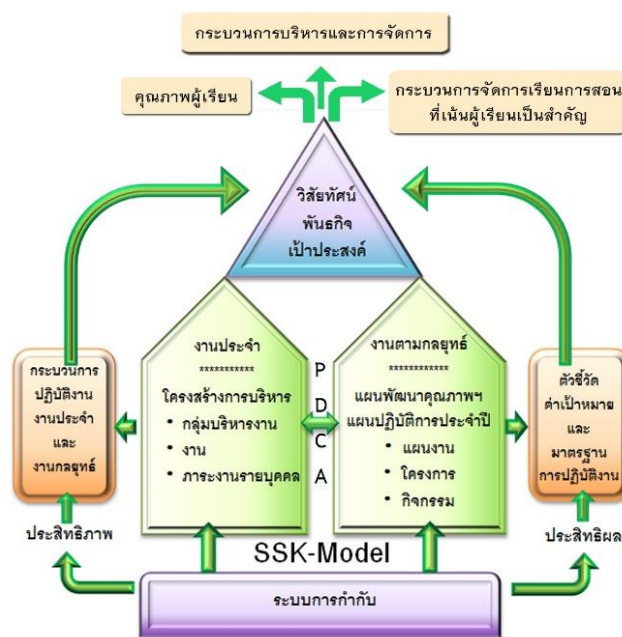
กระบวนการบริหารและการจัดการ

คุณภาพผู้เรียน

กระบวนการจัดการเรียนการสอนที่เน้นผู้เรียนเป็นสำคัญ

วิสัยทัศน์
พันธกิจ
เป้าประสงค์

กระบวนการปฏิบัติงานงานประจำและงานกลยุทธ์

งานประจำ
***********
โครงสร้างการบริหาร
• กลุ่มบริหารงาน
• งาน
• ภาระงานรายบุคคล

P
D
C
A

งานตามกลยุทธ์
***********
แผนพัฒนาคุณภาพฯ
แผนปฏิบัติการประจำปี
• แผนงาน
• โครงการ
• กิจกรรม

ตัวชี้วัดค่าเป้าหมายและมาตรฐานการปฏิบัติงาน

ประสิทธิภาพ

SSK-Model

ประสิทธิผล

ระบบการกำกับ